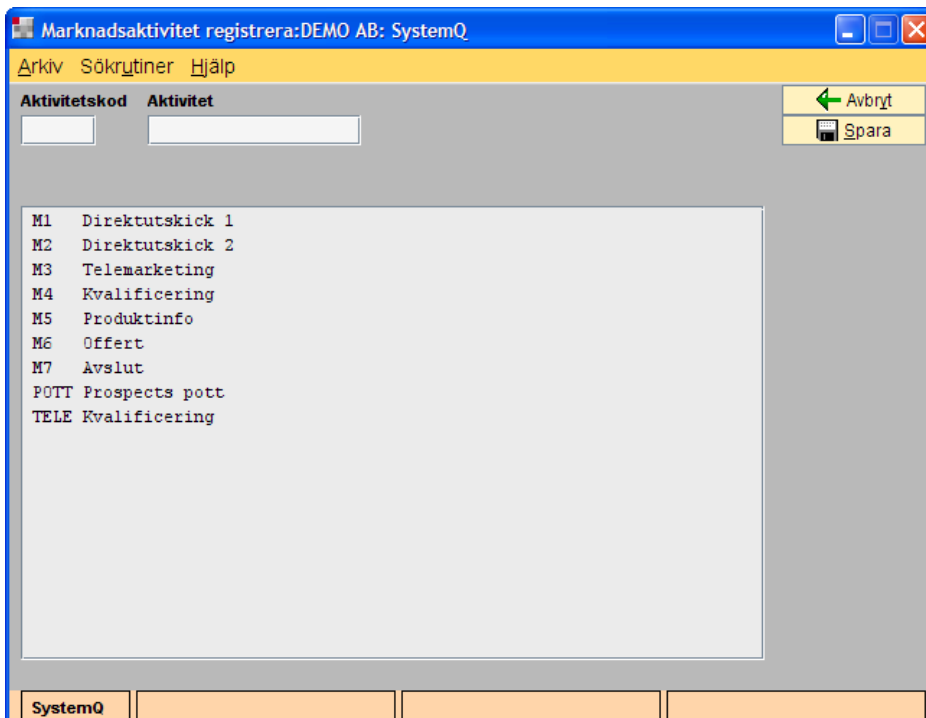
Marknadsaktivitet registrera:DEMO AB: SystemQ

Arkiv Sökrutiner Hjälp

Aktivitetskod Aktivitet

Avbryt
Spara

M1 Direktutskick 1
M2 Direktutskick 2
M3 Telemarketing
M4 Kvalificering
M5 Produktinfo
M6 Offert
M7 Avslut
POTT Prospects pott
TELE Kvalificering

SystemQ